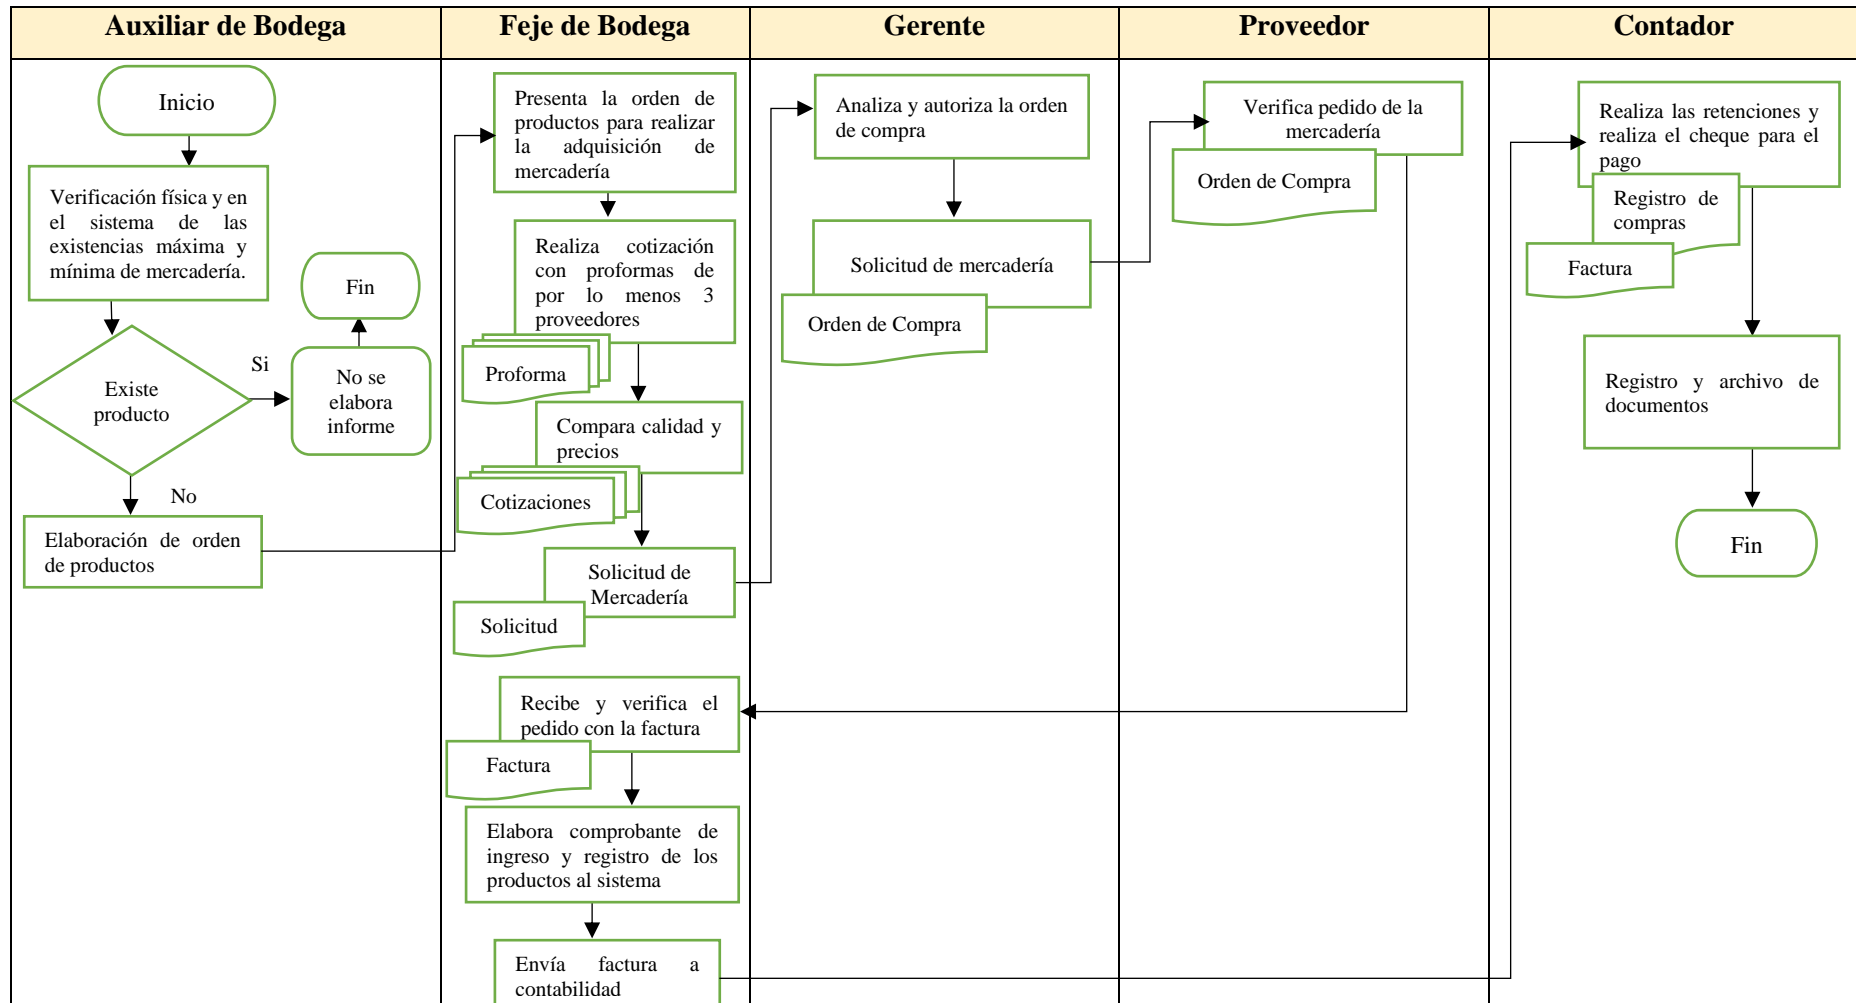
| Auxiliar de Bodega | Feje de Bodega | Gerente | Proveedor | Contador |
|---|---|---|---|---|

Inicio

Verificación física y en el sistema de las existencias máxima y mínima de mercadería.

Existe producto

Si

No se elabora informe

Fin

No

Elaboración de orden de productos

Presenta la orden de productos para realizar la adquisición de mercadería

Realiza cotización con proformas de por lo menos 3 proveedores

Proforma

Compara calidad y precios

Cotizaciones

Solicitud de Mercadería

Solicitud

Recibe y verifica el pedido con la factura

Factura

Elabora comprobante de ingreso y registro de los productos al sistema

Envía factura a contabilidad

Analiza y autoriza la orden de compra

Solicitud de mercadería

Orden de Compra

Verifica pedido de la mercadería

Orden de Compra

Realiza las retenciones y realiza el cheque para el pago

Registro de compras

Factura

Registro y archivo de documentos

Fin